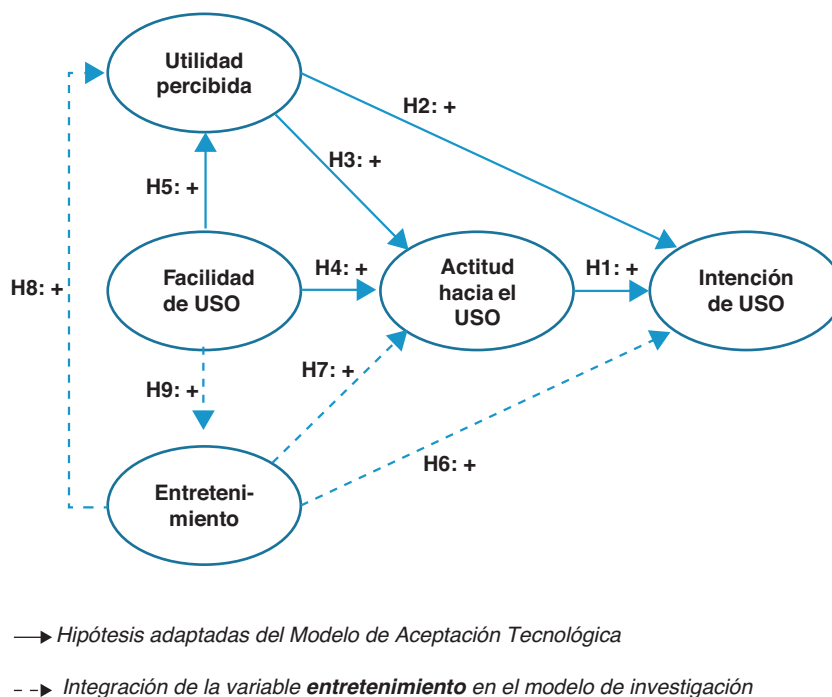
Utilidad percibida

H2: +

H3: +

H5: +

H8: +

Facilidad de USO

H4: +

Actitud hacia el USO

H1: +

Intención de USO

H9: +

H7: +

H6: +

Entretenimiento

Hipótesis adaptadas del Modelo de Aceptación Tecnológica

Integración de la variable **entretenimiento** en el modelo de investigación